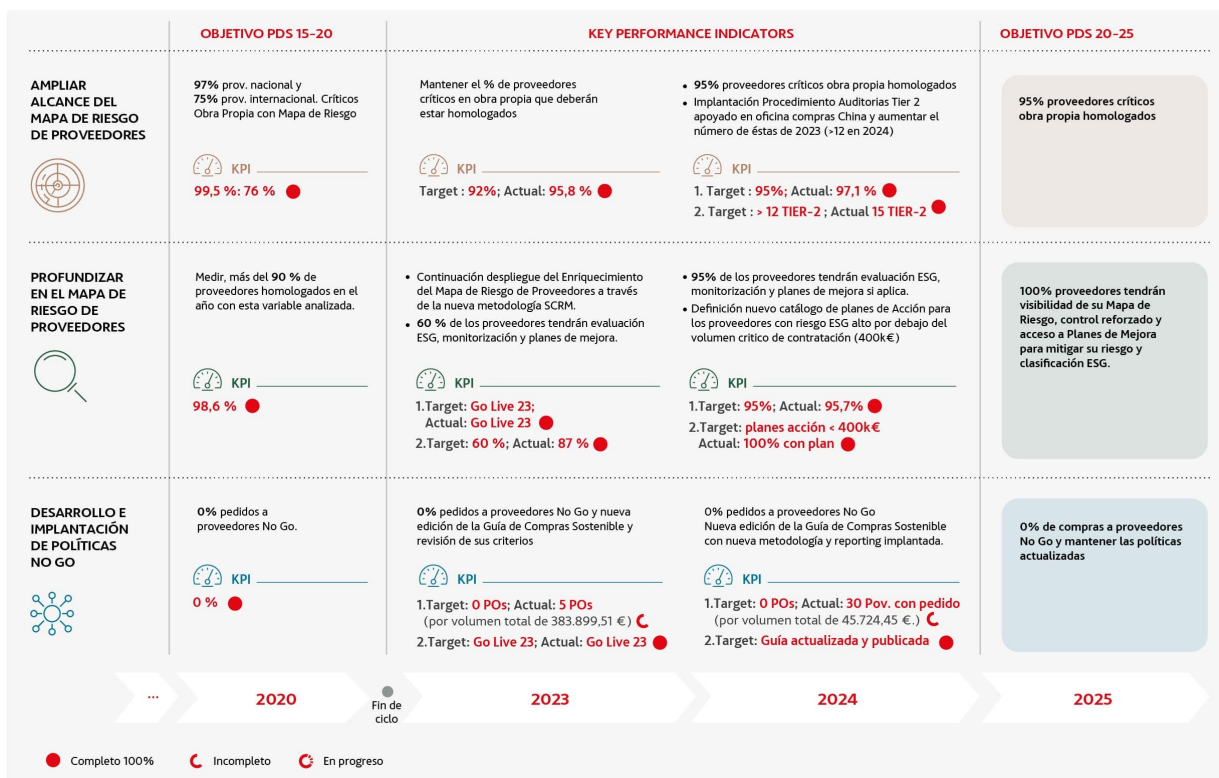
OBJETIVO PDS 15-20

KEY PERFORMANCE INDICATORS

OBJETIVO PDS 20-25

AMPLIAR ALCANCE DEL MAPA DE RIESGO DE PROVEEDORES

97% prov. nacional y 75% prov. internacional. Críticos Obra Propia con Mapa de Riesgo

KPI

99,5 %: 76 %

Mantener el % de proveedores críticos en obra propia que deberán estar homologados

KPI

Target : 92%; Actual: 95,8 %

• 95% proveedores críticos obra propia homologados
• Implantación Procedimiento Auditorias Tier 2 apoyado en oficina compras China y aumentar el número de éstas de 2023 (>12 en 2024)

KPI

1. Target : 95%; Actual: 97,1 %
2. Target : > 12 TIER-2 ; Actual 15 TIER-2

95% proveedores críticos obra propia homologados

PROFUNDIZAR EN EL MAPA DE RIESGO DE PROVEEDORES

Medir, más del 90 % de proveedores homologados en el año con esta variable analizada.

KPI

98,6 %

• Continuación despliegue del Enriquecimiento del Mapa de Riesgo de Proveedores a través de la nueva metodología SCRM.
• 60 % de los proveedores tendrán evaluación ESG, monitorización y planes de mejora.

KPI

1.Target: Go Live 23; Actual: Go Live 23
2.Target: 60 %; Actual: 87 %

• 95% de los proveedores tendrán evaluación ESG, monitorización y planes de mejora si aplica.
• Definición nuevo catálogo de planes de Acción para los proveedores con riesgo ESG alto por debajo del volumen critico de contratación (400k€)

KPI

1.Target: 95%; Actual: 95,7%
2.Target: planes acción < 400k€ Actual: 100% con plan

100% proveedores tendrán visibilidad de su Mapa de Riesgo, control reforzado y acceso a Planes de Mejora para mitigar su riesgo y clasificación ESG.

DESARROLLO E IMPLANTACIÓN DE POLÍTICAS NO GO

0% pedidos a proveedores No Go.

KPI

0 %

0% pedidos a proveedores No Go y nueva edición de la Guía de Compras Sostenible y revisión de sus criterios

KPI

1.Target: 0 POs; Actual: 5 POs (por volumen total de 383.899,51 €)
2.Target: Go Live 23; Actual: Go Live 23

0% pedidos a proveedores No Go
Nueva edición de la Guía de Compras Sostenible con nueva metodología y reporting implantada.

KPI

1.Target: 0 POs; Actual: 30 Pov. con pedido (por volumen total de 45.724,45 €.)
2.Target: Guía actualizada y publicada

0% de compras a proveedores No Go y mantener las políticas actualizadas

... 2020 Fin de ciclo 2023 2024 2025

Completo 100% Incompleto En progreso